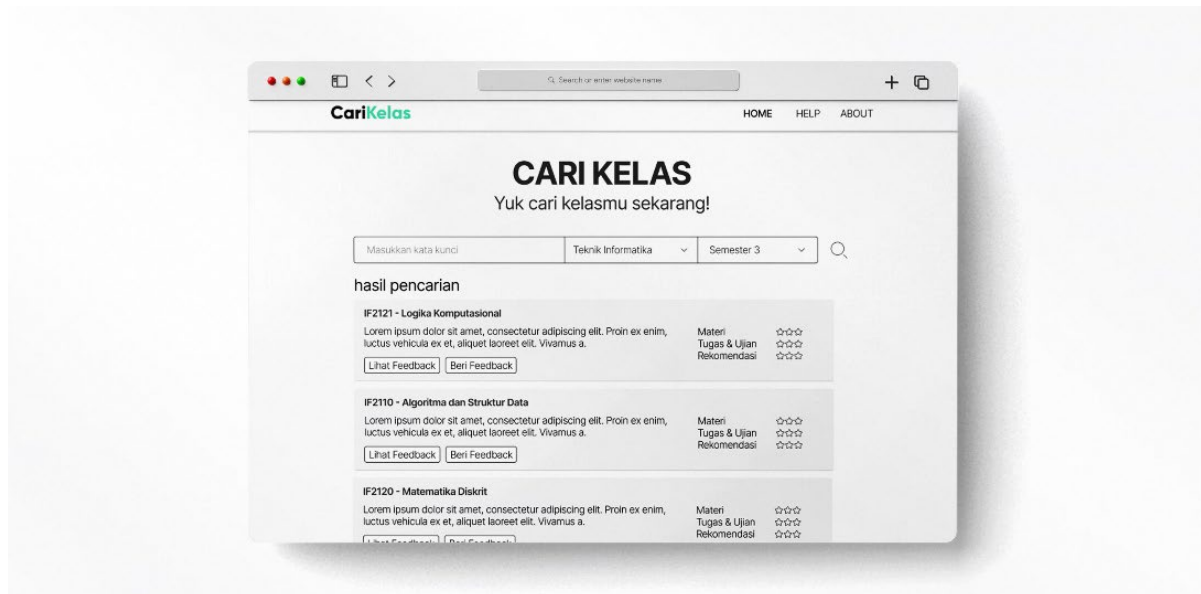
Search or enter website name

CariKelas

HOME HELP ABOUT

CARI KELAS

Yuk cari kelasmu sekarang!

Masukkan kata kunci | Teknik Informatika | Semester 3

hasil pencarian

IF2121 - Logika Komputasional

Lorem ipsum dolor sit amet, consectetur adipiscing elit. Proin ex enim, luctus vehicula ex et, aliquet laoreet elit. Vivamus a.

Lihat Feedback | Beri Feedback

Materi ☆☆☆
Tugas & Ujian ☆☆☆
Rekomendasi ☆☆☆

IF2110 - Algoritma dan Struktur Data

Lorem ipsum dolor sit amet, consectetur adipiscing elit. Proin ex enim, luctus vehicula ex et, aliquet laoreet elit. Vivamus a.

Lihat Feedback | Beri Feedback

Materi ☆☆☆
Tugas & Ujian ☆☆☆
Rekomendasi ☆☆☆

IF2120 - Matematika Diskrit

Lorem ipsum dolor sit amet, consectetur adipiscing elit. Proin ex enim, luctus vehicula ex et, aliquet laoreet elit. Vivamus a.

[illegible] | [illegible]

Materi ☆☆☆
Tugas & Ujian ☆☆☆
Rekomendasi ☆☆☆